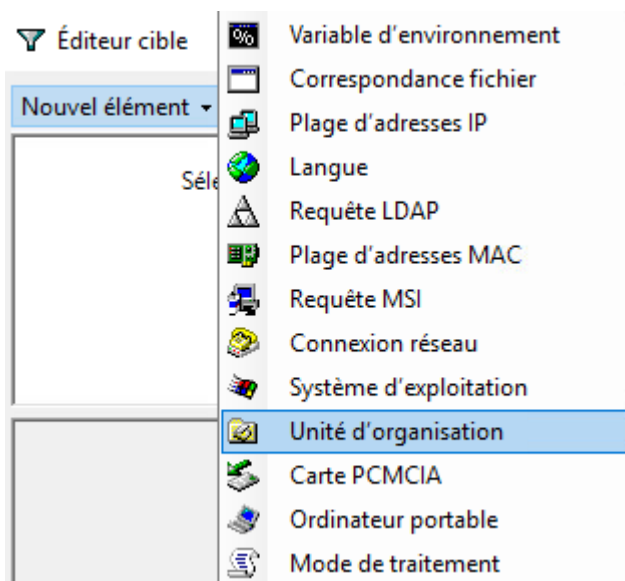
Éditeur cible

Nouvel élément ▾

Sél

%

Variable d'environnement

Correspondance fichier

Plage d'adresses IP

Langue

Requête LDAP

Plage d'adresses MAC

Requête MSI

Connexion réseau

Système d'exploitation

Unité d'organisation

Carte PCMCIA

Ordinateur portable

Mode de traitement